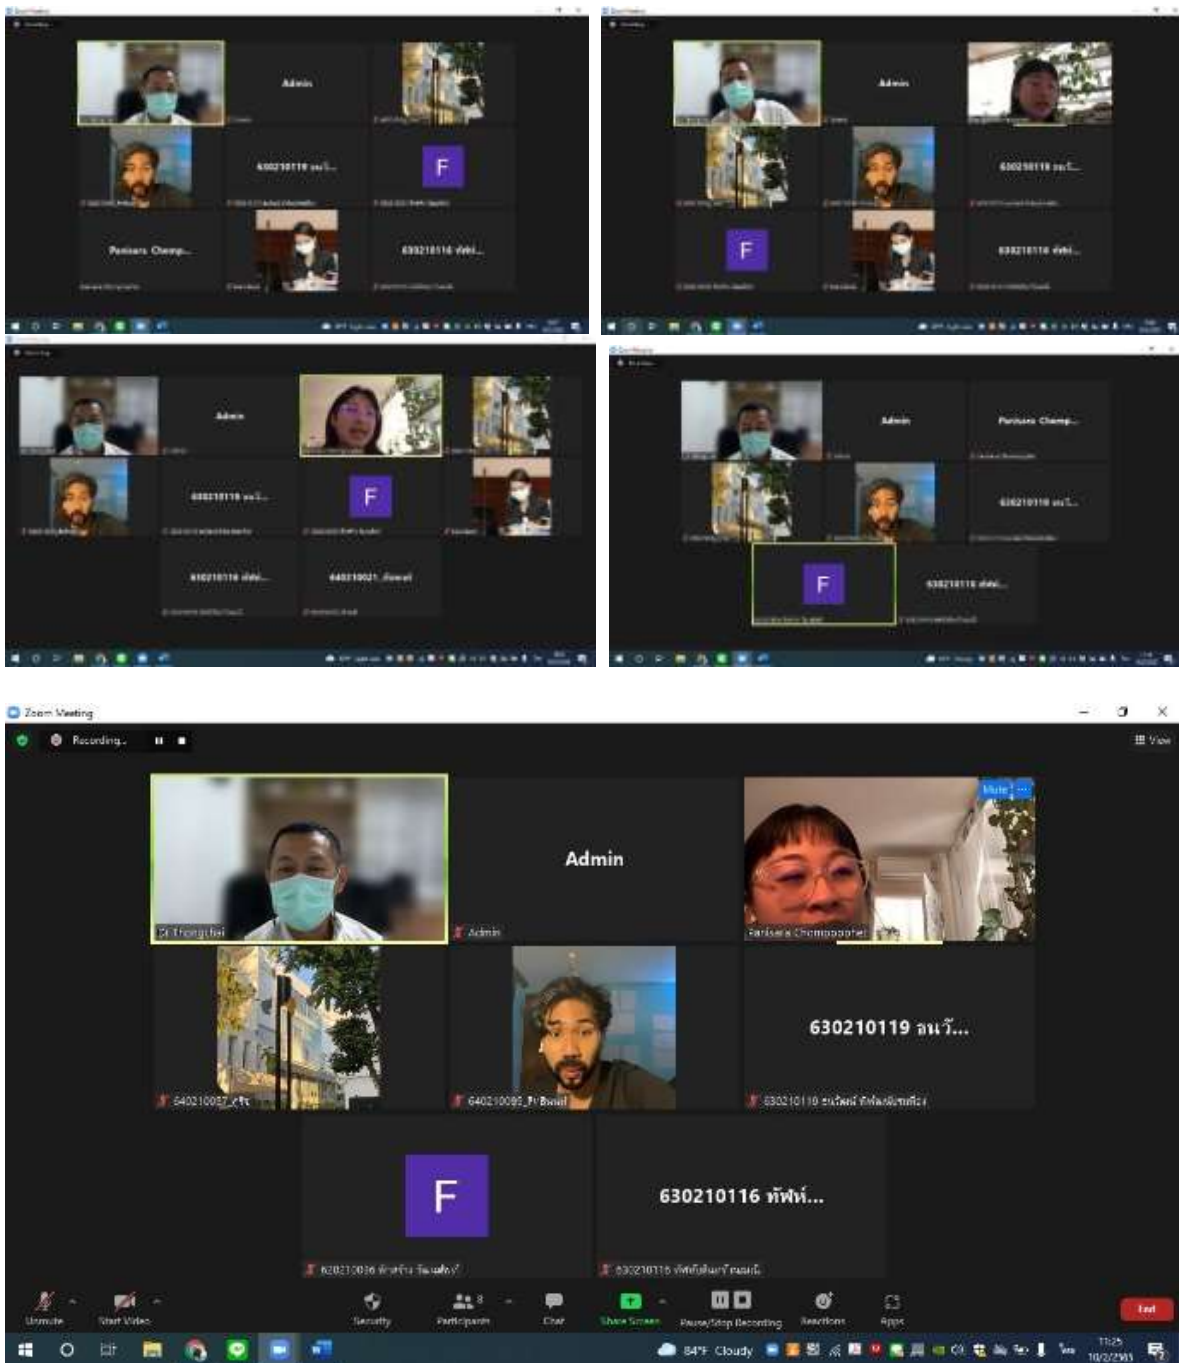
Admin

630210119 อนวั...

F

Panisara Champ...

630210116 ทัฟห์...

Admin

630210119 อนวั...

F

630210116 ทัฟห์...

Admin

630210119 อนวั...

F

630210116 ทัฟห์...

640210021 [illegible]

Admin

Panisara Champ...

630210119 อนวั...

F

630210116 ทัฟห์...

Zoom Meeting

Recording...

View

Admin

Mute

Dr.Thongchai

Admin

Panisara Chompoophet

640210057_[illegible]

640210095_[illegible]

630210119 อนวั...

630210119 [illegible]

F

630210116 ทัฟห์...

620210036 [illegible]

630210116 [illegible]

Unmute

Start Video

Security

Participants 8

Chat

Share Screen

Pause/Stop Recording

Reactions

Apps

End

84°F Cloudy

11:25

10/2/2565